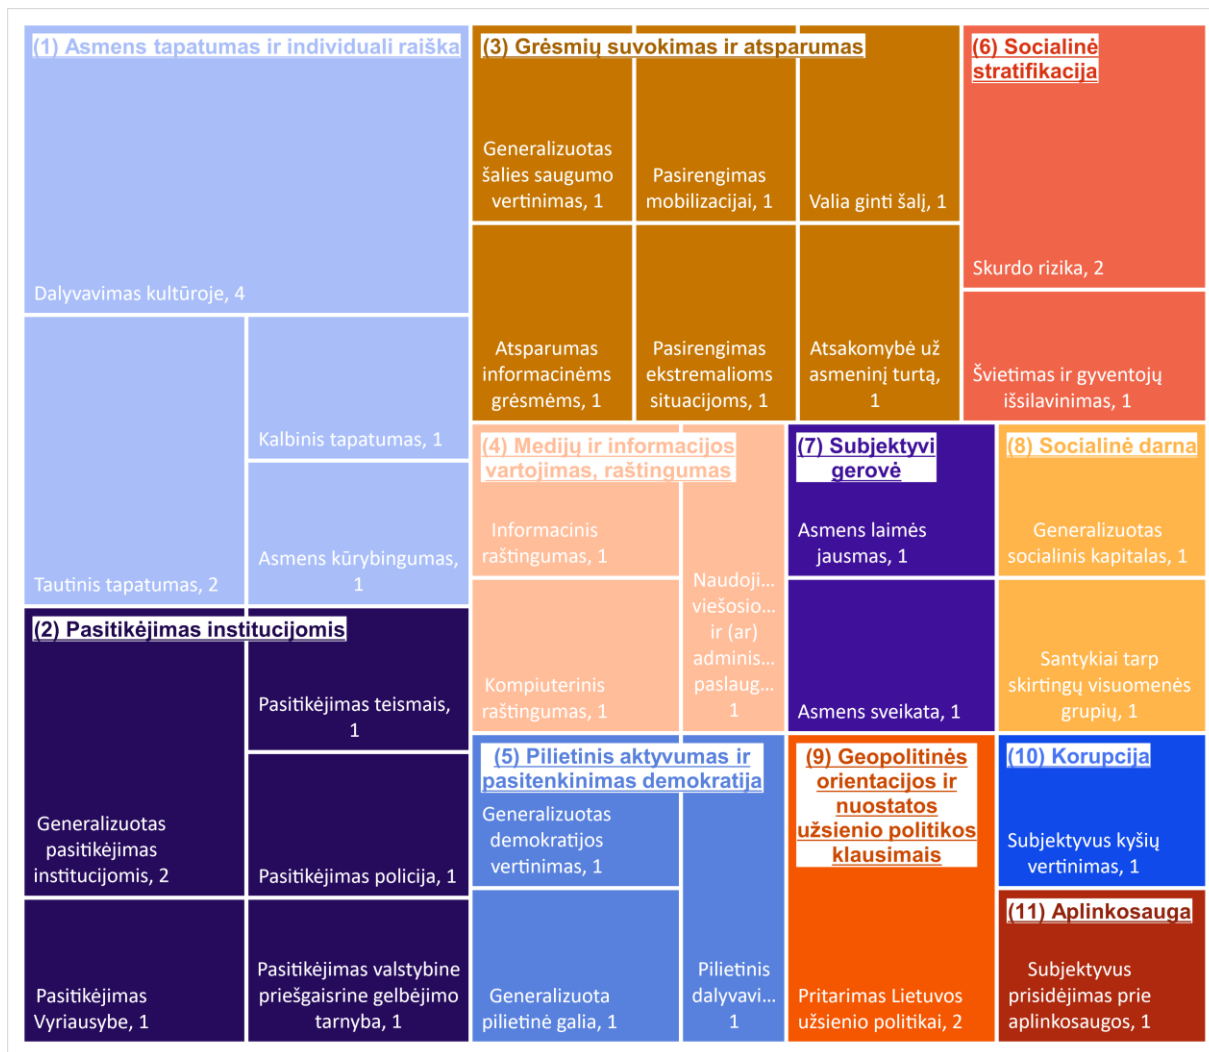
(1) Asmens tapatumas ir individuali raiška

Dalyvavimas kultūroje, 4

Kalbinis tapatumas, 1

Asmens kūrybingumas, 1

Tautinis tapatumas, 2

(2) Pasitikėjimas institucijomis

Pasitikėjimas teismais, 1

Generalizuotas pasitikėjimas institucijomis, 2

Pasitikėjimas policija, 1

Pasitikėjimas Vyriausybe, 1

Pasitikėjimas valstybine priešgaisrine gelbėjimo tarnyba, 1

(3) Grėsmių suvokimas ir atsparumas

Generalizuotas šalies saugumo vertinimas, 1

Pasirengimas mobilizacijai, 1

Valia ginti šalį, 1

Atsparumas informacinėms grėsmėms, 1

Pasirengimas ekstremalioms situacijoms, 1

Atsakomybė už asmeninį turtą, 1

(4) Medijų ir informacijos vartojimas, raštingumas

Informacinis raštingumas, 1

Naudoji... viešosio... ir (ar) adminis... paslaug... 1

Kompiuterinis raštingumas, 1

(5) Pilietinis aktyvumas ir pasitenkinimas demokratija

Generalizuotas demokratijos vertinimas, 1

Generalizuota pilietinė galia, 1

Pilietinis dalyvavi... 1

(6) Socialinė stratifikacija

Skurdo rizika, 2

Švietimas ir gyventojų išsilavinimas, 1

(7) Subjektyvi gerovė

Asmens laimės jausmas, 1

Asmens sveikata, 1

(8) Socialinė darna

Generalizuotas socialinis kapitalas, 1

Santykiai tarp skirtingų visuomenės grupių, 1

(9) Geopolitinės orientacijos ir nuostatos užsienio politikos klausimais

Pritarimas Lietuvos užsienio politikai, 2

(10) Korupcija

Subjektyvus kyšių vertinimas, 1

(11) Aplinkosauga

Subjektyvus prisidėjimas prie aplinkosaugos, 1